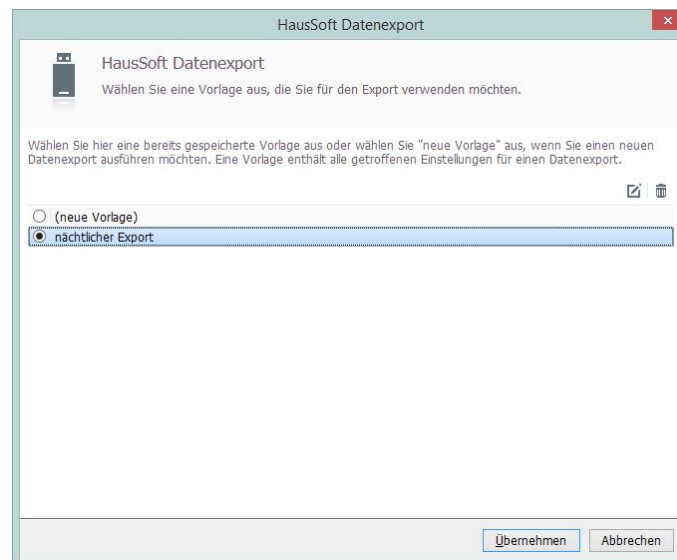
HausSoft Datenexport

HausSoft Datenexport

Wählen Sie eine Vorlage aus, die Sie für den Export verwenden möchten.

Wählen Sie hier eine bereits gespeicherte Vorlage aus oder wählen Sie "neue Vorlage" aus, wenn Sie einen neuen Datenexport ausführen möchten. Eine Vorlage enthält alle getroffenen Einstellungen für einen Datenexport.

(neue Vorlage)

nächtlicher Export

Übernehmen

Abbrechen